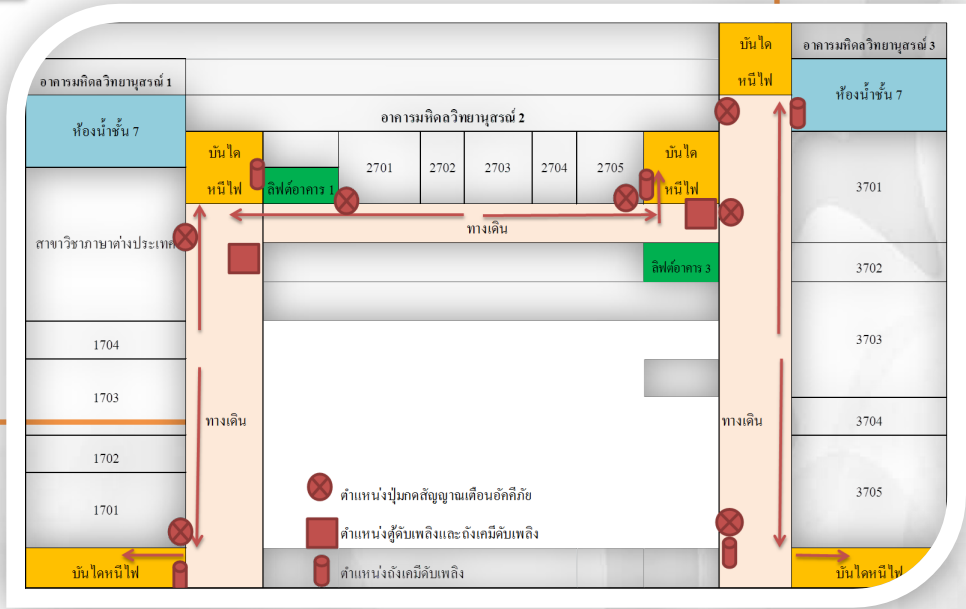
อาคารมหิดลวิทยานุสรณ์ 1

ห้องน้ำชั้น 7

สาขาวิชาภาษาต่างประเทศ

1704

1703

1702

1701

บันไดหนีไฟ

บันได หนีไฟ

อาคารมหิดลวิทยานุสรณ์ 2

ลิฟต์อาคาร 1

2701

2702

2703

2704

2705

บันได หนีไฟ

ทางเดิน

ลิฟต์อาคาร 3

ทางเดิน

ตำแหน่งปุ่มกดสัญญาณเตือนอัคคีภัย

ตำแหน่งตู้ดับเพลิงและถังเคมีดับเพลิง

ตำแหน่งถังเคมีดับเพลิง

บันได หนีไฟ

ทางเดิน

อาคารมหิดลวิทยานุสรณ์ 3

ห้องน้ำชั้น 7

3701

3702

3703

3704

3705

บันไดหนีไฟ